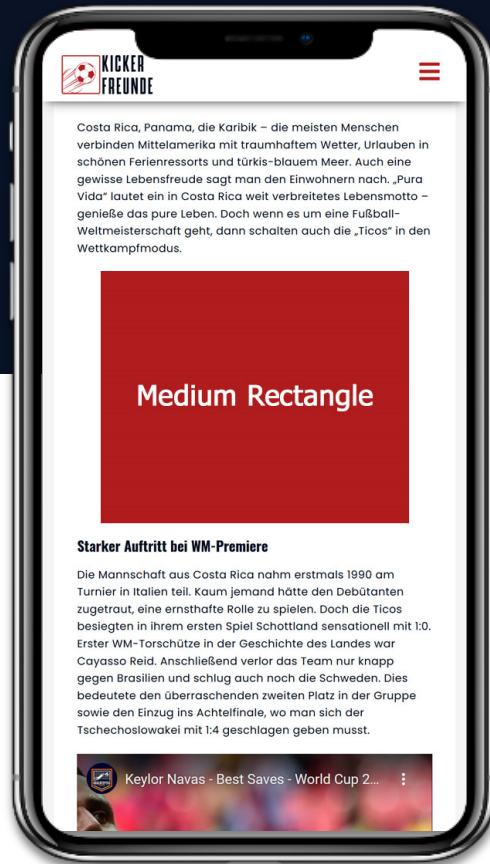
KICKER FREUNDE

Costa Rica, Panama, die Karibik – die meisten Menschen verbinden Mittelamerika mit traumhaftem Wetter, Urlauben in schönen Ferienressorts und türkis-blauem Meer. Auch eine gewisse Lebensfreude sagt man den Einwohnern nach. „Pura Vida" lautet ein in Costa Rica weit verbreitetes Lebensmotto – genieße das pure Leben. Doch wenn es um eine Fußball-Weltmeisterschaft geht, dann schalten auch die „Ticos" in den Wettkampfmodus.

Medium Rectangle

Starker Auftritt bei WM-Premiere

Die Mannschaft aus Costa Rica nahm erstmals 1990 am Turnier in Italien teil. Kaum jemand hätte den Debütanten zugetraut, eine ernsthafte Rolle zu spielen. Doch die Ticos besiegten in ihrem ersten Spiel Schottland sensationell mit 1:0. Erster WM-Torschütze in der Geschichte des Landes war Cayasso Reid. Anschließend verlor das Team nur knapp gegen Brasilien und schlug auch noch die Schweden. Dies bedeutete den überraschenden zweiten Platz in der Gruppe sowie den Einzug ins Achtelfinale, wo man sich der Tschechoslowakei mit 1:4 geschlagen geben musst.

Keylor Navas - Best Saves - World Cup 2...